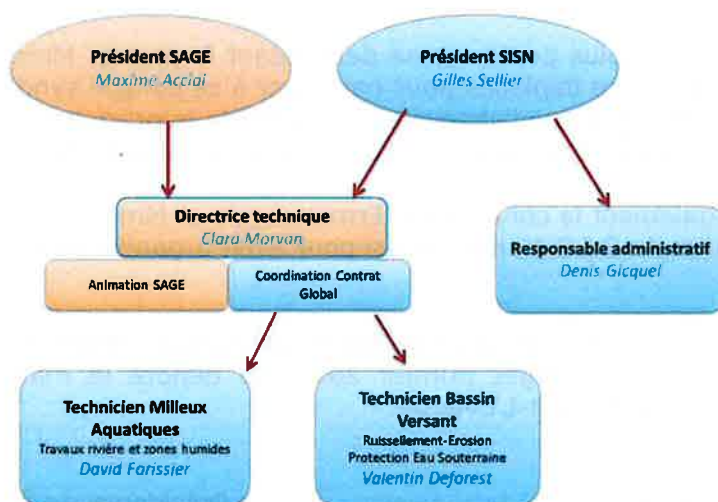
Président SAGE
Maxime Acciai

Président SISN
Gilles Sellier

Directrice technique
Clara Morvan

Animation SAGE

Coordination Contrat Global

Responsable administratif
Denis Gicquel

Technicien Milieux Aquatiques
Travaux rivière et zones humides
David Farissier

Technicien Bassin Versant
Ruissellement-Erosion
Protection Eau Souterraine
Valentin Deforest